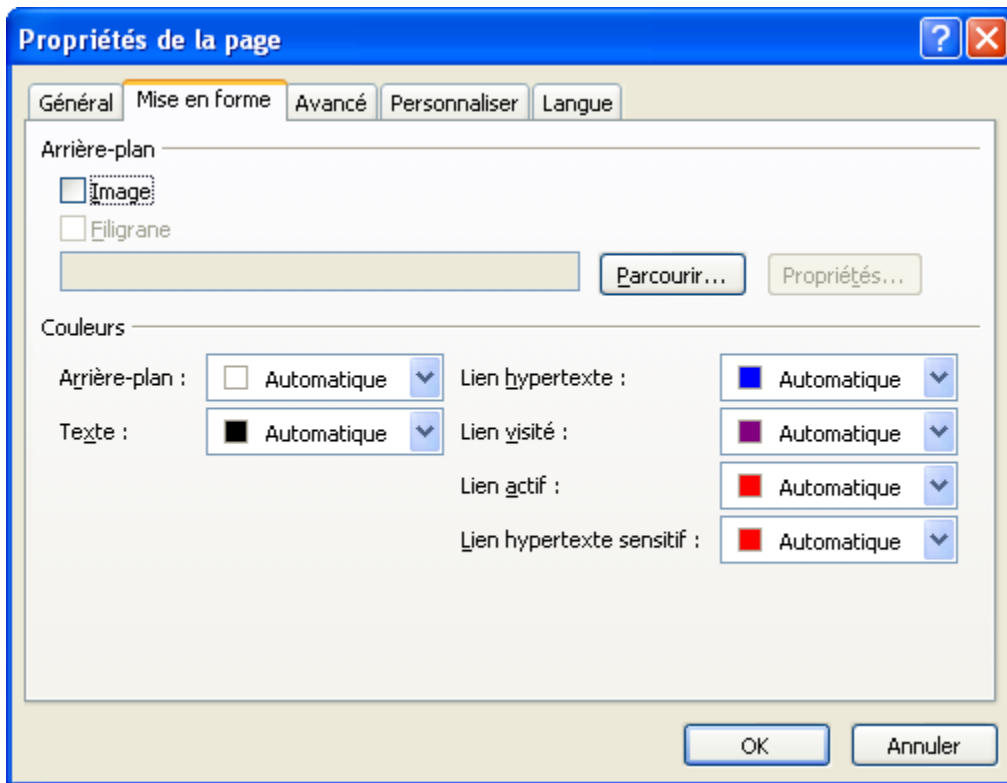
Propriétés de la page

?

Général | Mise en forme | Avancé | Personnaliser | Langue

Arrière-plan

Image

Filigrane

Parcourir...

Propriétés...

Couleurs

Arrière-plan : Automatique

Texte : Automatique

Lien hypertexte : Automatique

Lien visité : Automatique

Lien actif : Automatique

Lien hypertexte sensitif : Automatique

OK

Annuler